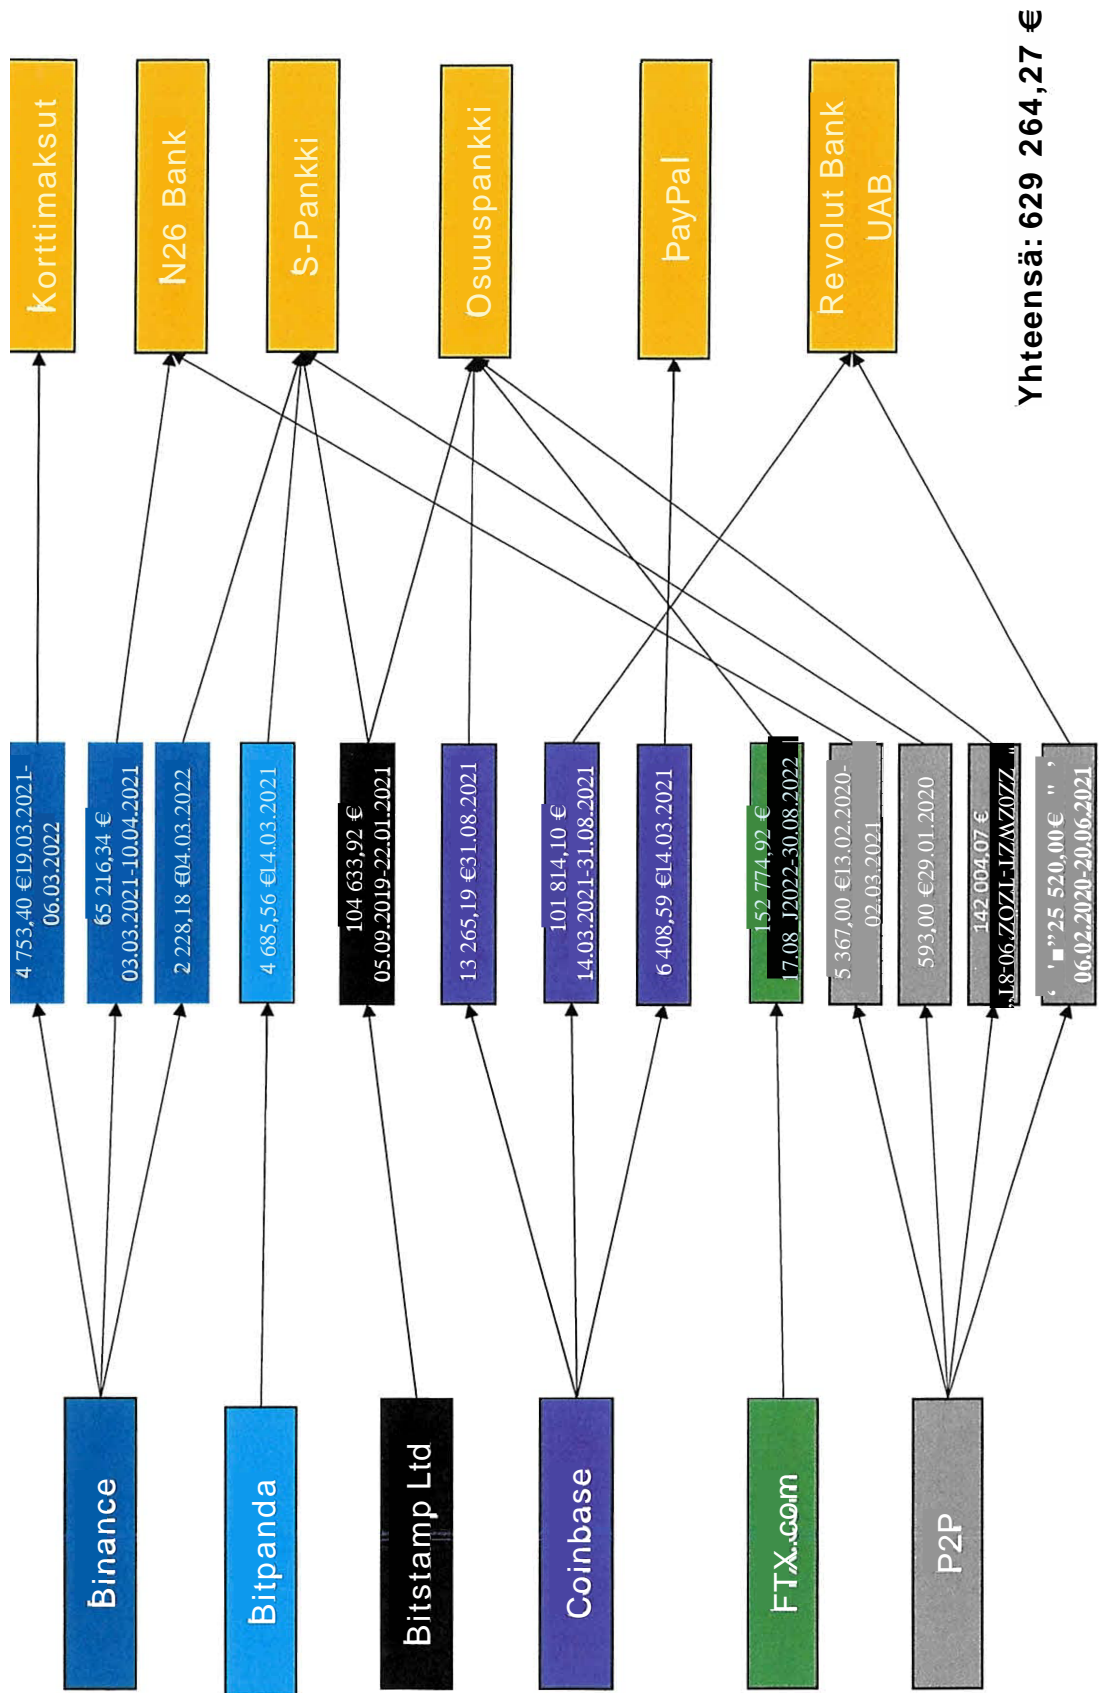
Binance

Bitpanda

Bitstamp Ltd

Coinbase

FTX.com

P2P

4 753,40 € 19.03.2021-06.03.2022

65 216,34 € 03.03.2021-10.04.2021

2 228,18 € 04.03.2022

4 685,56 € 14.03.2021

104 633,92 € 05.09.2019-22.01.2021

13 265,19 € 31.08.2021

101 814,10 € 14.03.2021-31.08.2021

6 408,59 € 14.03.2021

152 774,92 € 17.08.2022-30.08.2022

5 367,00 € 13.02.2020-02.03.2021

593,00 € 29.01.2020

142 004,07 € 18-06.2021-12.07.2022

25 520,00 € 06.02.2020-20.06.2021

Korttimaksut

N26 Bank

S-Pankki

Osuuspankki

PayPal

Revolut Bank UAB

Yhteensä: 629 264,27 €